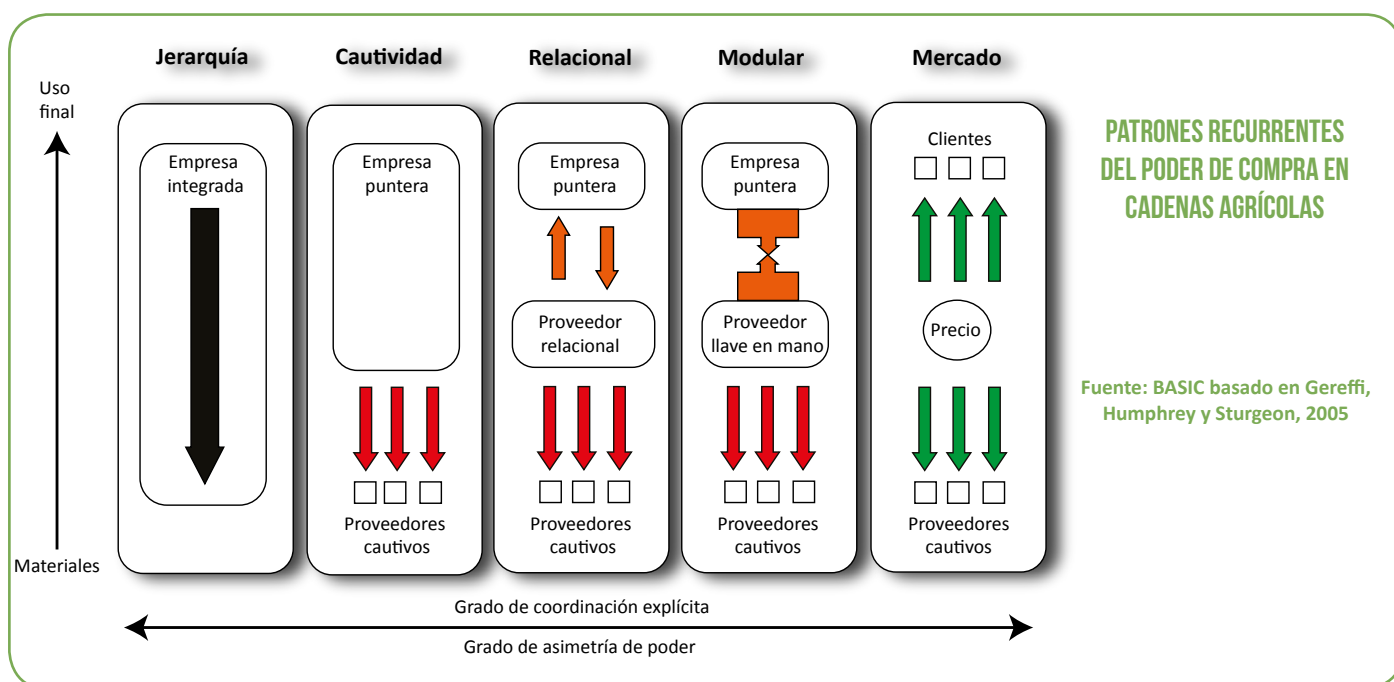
Jerarquía

Cautividad

Relacional

Modular

Mercado

Uso final

Materiales

Empresa integrada

Empresa puntera

Proveedores cautivos

Empresa puntera

Proveedor relacional

Proveedores cautivos

Empresa puntera

Proveedor llave en mano

Proveedores cautivos

Clientes

Precio

Proveedores cautivos

PATRONES RECURRENTES DEL PODER DE COMPRA EN CADENAS AGRÍCOLAS

Fuente: BASIC basado en Gereffi, Humphrey y Sturgeon, 2005

Grado de coordinación explícita

Grado de asimetría de poder